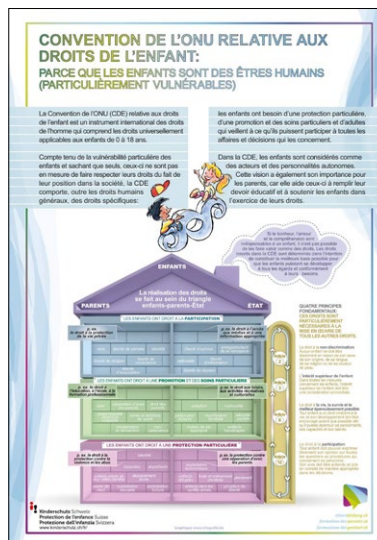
CONVENTION DE L'ONU RELATIVE AUX DROITS DE L'ENFANT:
PARCE QUE LES ENFANTS SONT DES ÊTRES HUMAINS (PARTICULIÈREMENT VULNÉRABLES)

La Convention de l'ONU (CDE) relative aux droits de l'enfant est un instrument international des droits de l'homme qui comprend les droits universellement applicables aux enfants de 0 à 18 ans.

Compte tenu de la vulnérabilité particulière des enfants et sachant que seuls, ceux-ci ne sont pas en mesure de faire respecter leurs droits du fait de leur position dans la société, la CDE comporte, outre les droits humains généraux, des droits spécifiques:

les enfants ont besoin d'une protection particulière, d'une promotion et des soins particuliers et de l'adultes qui veillent à ce qu'ils puissent participer à toutes les affaires et décisions qui les concernent.

Dans la CDE, les enfants sont considérés comme des acteurs et des personnalités autonomes. Cette vision a également son importance pour les parents, car elle aide ceux-ci à remplir leur devoir éducatif et à soutenir les enfants dans l'exercice de leurs droits.

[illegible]

ENFANTS

PARENTS

ÉTAT

La réalisation des droits se fait au sein du triangle enfants-parents-État

LES ENFANTS ONT DROIT À LA PARTICIPATION

LES ENFANTS ONT DROIT À UNE PROMOTION ET DES SOINS PARTICULIERS

LES ENFANTS ONT DROIT À UNE PROTECTION PARTICULIÈRE

QUATRE PRINCIPES FONDAMENTAUX: LES DROITS SONT PARTICULIÈREMENT NÉCESSAIRES À LA MISE EN ŒUVRE DE TOUS LES AUTRES DROITS

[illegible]

Kinderschutz Schweiz
Protection de l'enfance Suisse
Protezione dell'infanzia Svizzera
www.kinderschutz.ch/fr

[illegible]